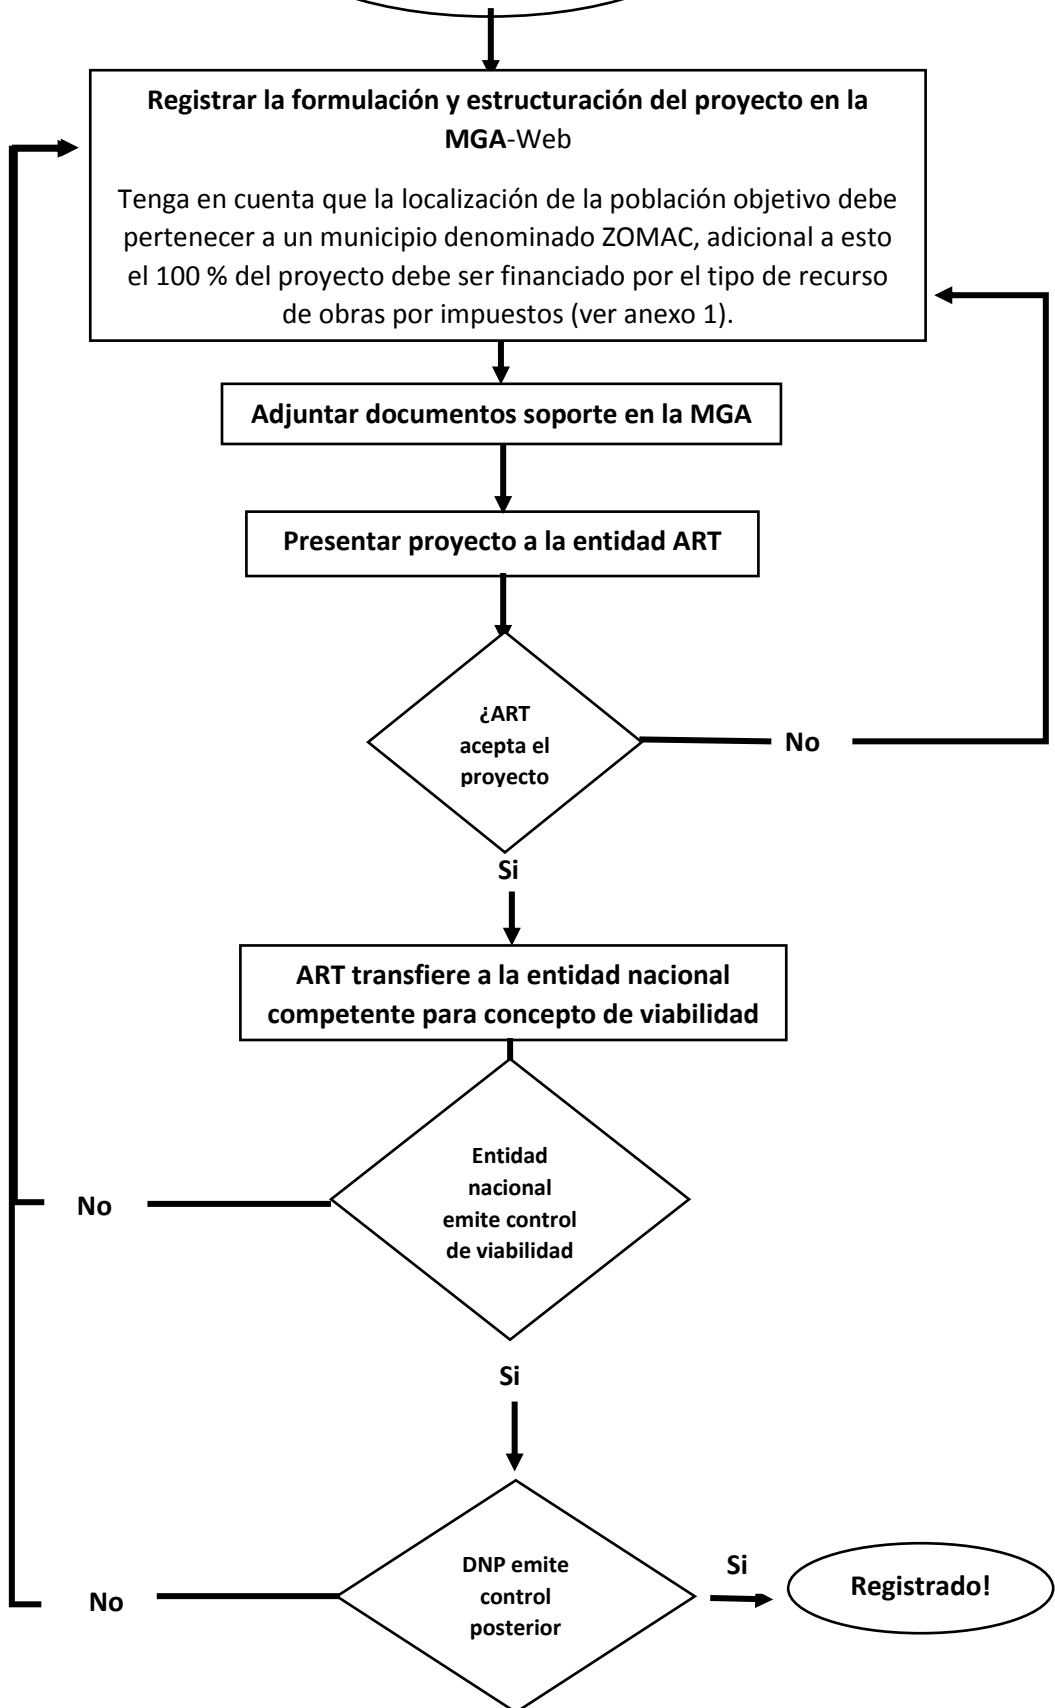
Registrar la formulación y estructuración del proyecto en la MGA-Web

Tenga en cuenta que la localización de la población objetivo debe pertenecer a un municipio denominado ZOMAC, adicional a esto el 100 % del proyecto debe ser financiado por el tipo de recurso de obras por impuestos (ver anexo 1).

Adjuntar documentos soporte en la MGA

Presentar proyecto a la entidad ART

¿ART acepta el proyecto

No

Si

ART transfiere a la entidad nacional competente para concepto de viabilidad

Entidad nacional emite control de viabilidad

No

Si

DNP emite control posterior

Si

Registrado!

No